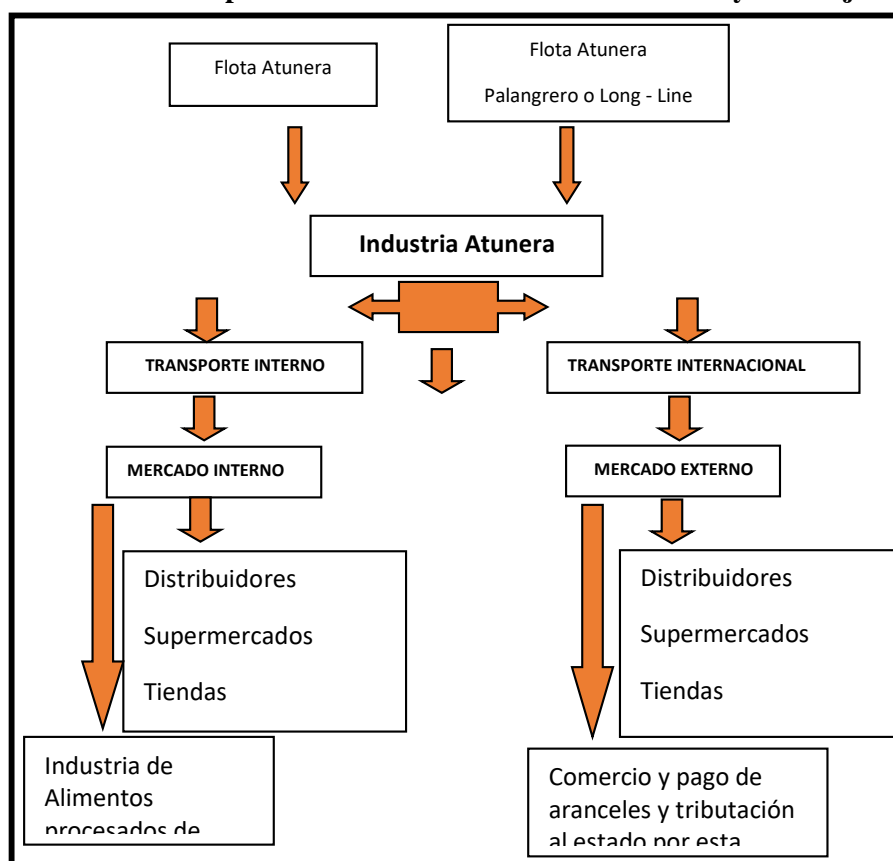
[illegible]

Flota Atunera

Flota Atunera

Palangrero o Long - Line

Industria Atunera

TRANSPORTE INTERNO

TRANSPORTE INTERNACIONAL

MERCADO INTERNO

MERCADO EXTERNO

Distribuidores

Supermercados

Tiendas

Distribuidores

Supermercados

Tiendas

Industria de Alimentos procesados de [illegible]

Comercio y pago de aranceles y tributación al estado por esta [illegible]